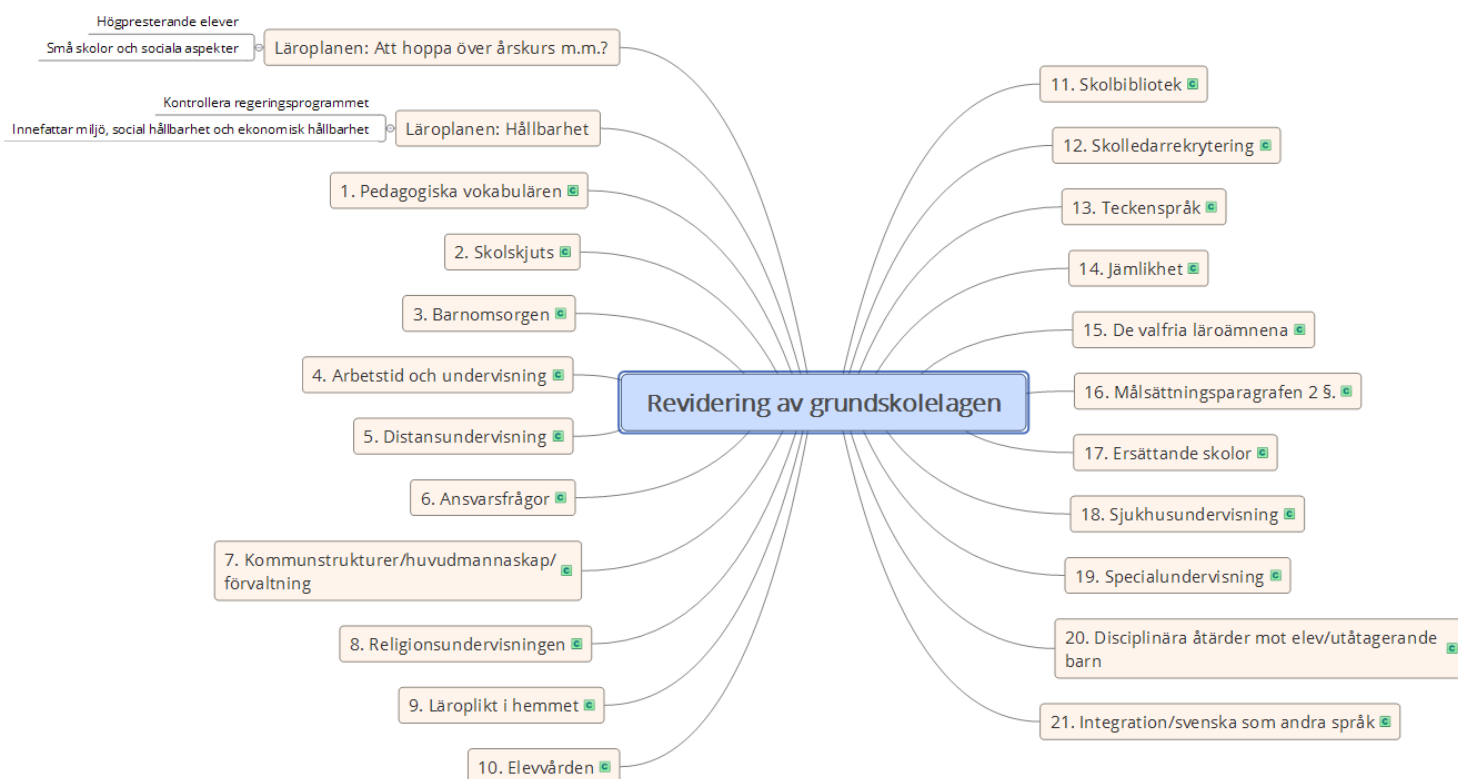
Högpresterande elever
Små skolor och sociala aspekter
Läroplanen: Att hoppa över årskurs m.m.?

Kontrollera regeringsprogrammet
Innefattar miljö, social hållbarhet och ekonomisk hållbarhet
Läroplanen: Hållbarhet

1. Pedagogiska vokabulären
2. Skolskjuts
3. Barnomsorgen
4. Arbetstid och undervisning
5. Distansundervisning
6. Ansvarsfrågor
7. Kommunstrukturer/huvudmannaskap/förvaltning
8. Religionsundervisningen
9. Läroplikt i hemmet
10. Elevvården

Revidering av grundskolelagen

11. Skolbibliotek
12. Skolledarrekrytering
13. Teckenspråk
14. Jämlikhet
15. De valfria läroämnena
16. Målsättningsparagrafen 2 §.
17. Ersättande skolor
18. Sjukhusundervisning
19. Specialundervisning
20. Disciplinära åtärder mot elev/utåtagerande barn
21. Integration/svenska som andra språk